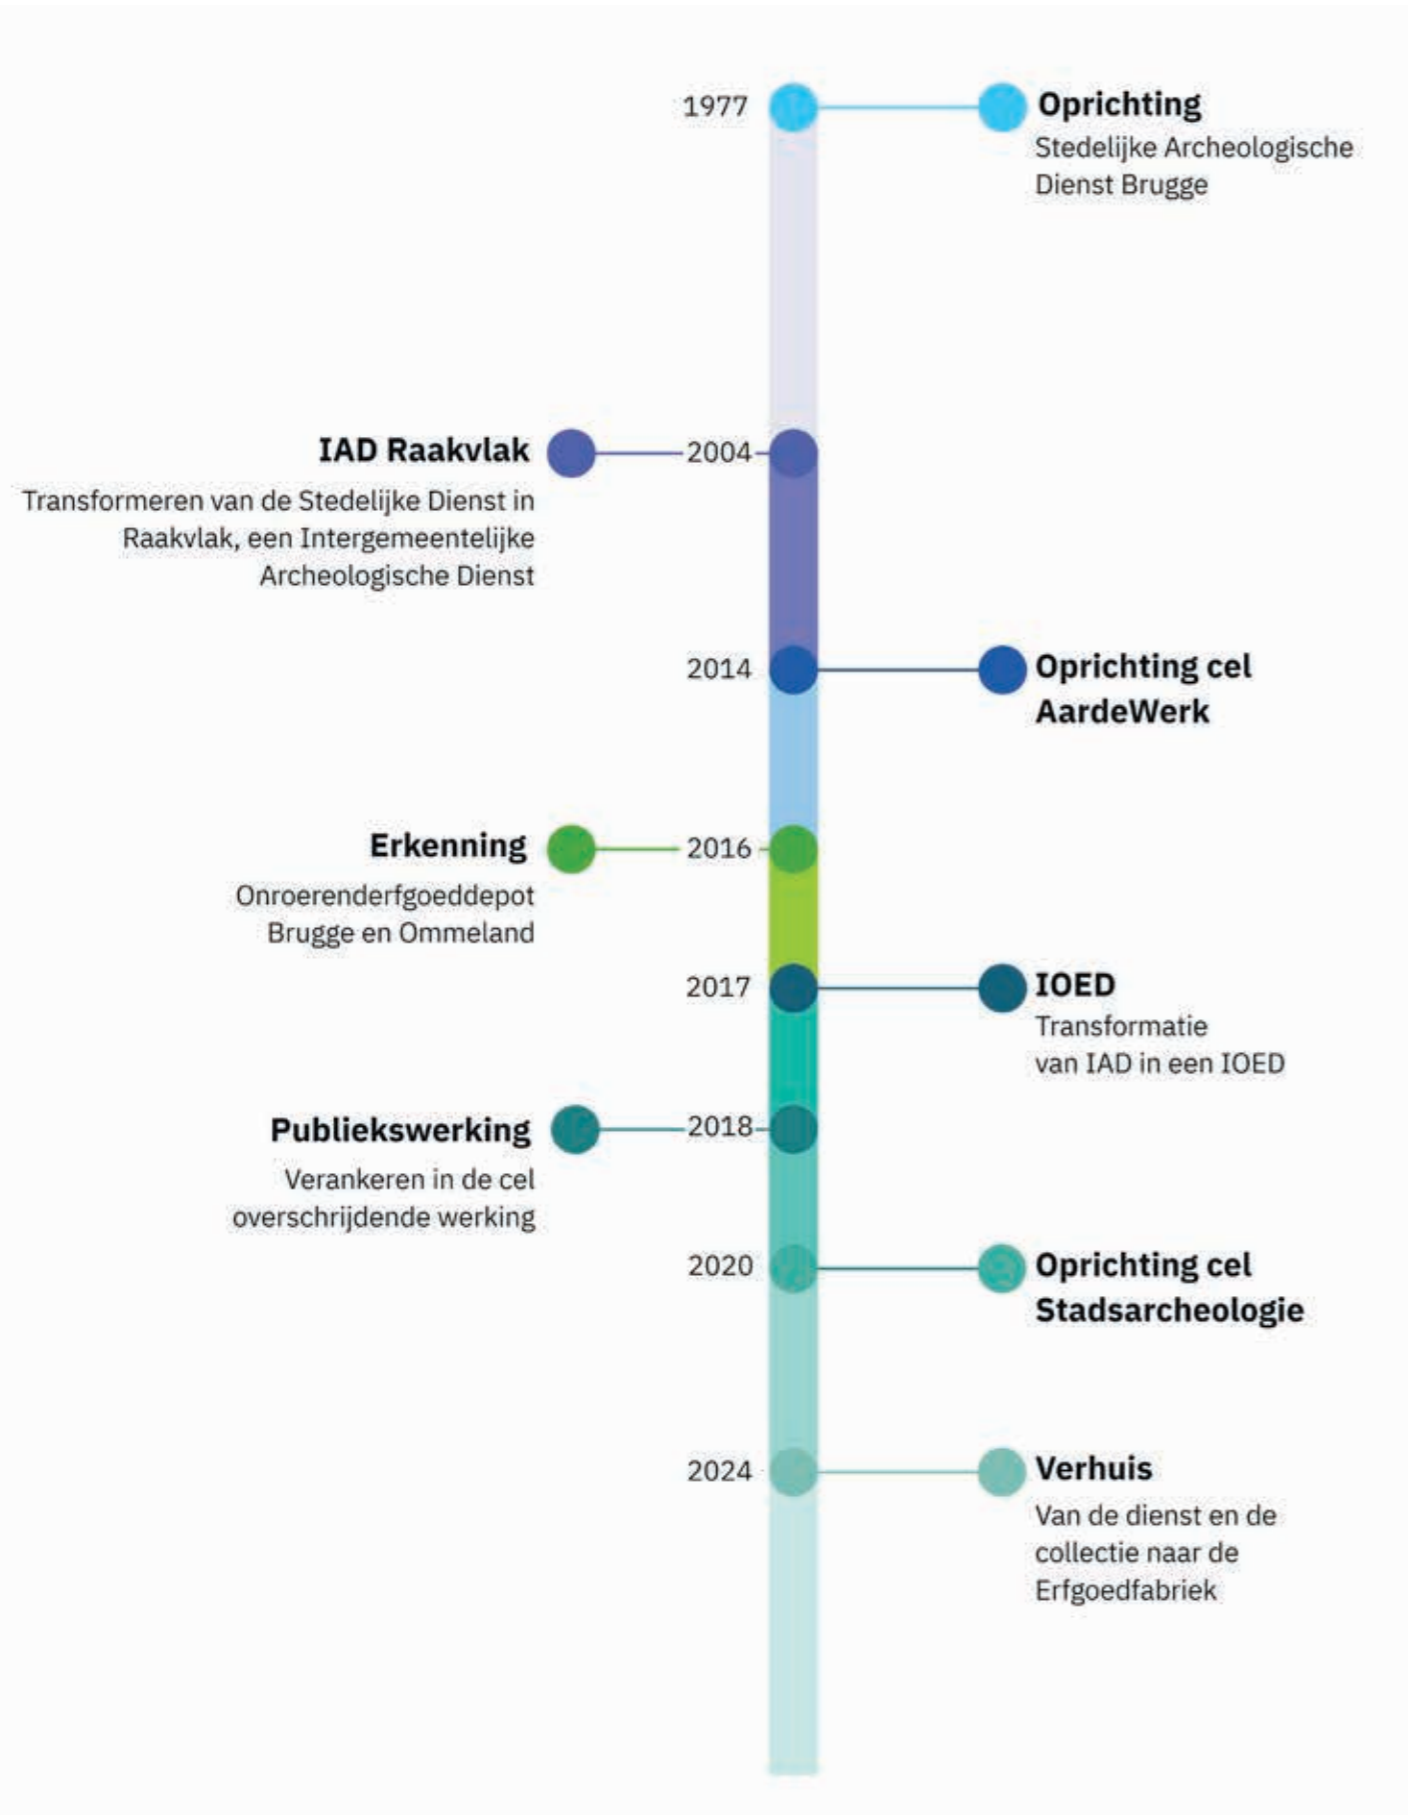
1977

**Oprichting**
Stedelijke Archeologische Dienst Brugge

**IAD Raakvlak**
Transformeren van de Stedelijke Dienst in Raakvlak, een Intergemeentelijke Archeologische Dienst

2004

2014

**Oprichting cel AardeWerk**

**Erkenning**
Onroerenderfgoeddepot Brugge en Ommeland

2016

2017

**IOED**
Transformatie van IAD in een IOED

**Publiekswerking**
Verankeren in de cel overschrijdende werking

2018

2020

**Oprichting cel Stadsarcheologie**

2024

**Verhuis**
Van de dienst en de collectie naar de Erfgoedfabriek